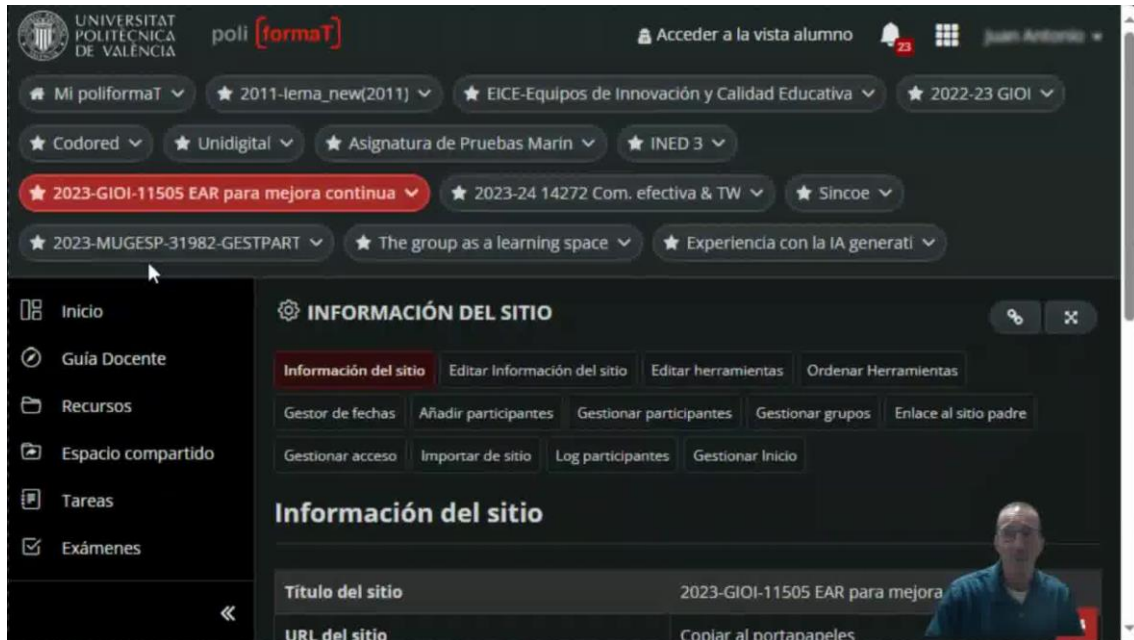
UNIVERSITAT POLITÈCNICA DE VALÈNCIA poli[formaT]

Acceder a la vista alumno 23 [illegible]

Mi poliformaT
2011-lema_new(2011)
EICE-Equipos de Innovación y Calidad Educativa
2022-23 GIOI
Codored
Unidigital
Asignatura de Pruebas Marin
INED 3
2023-GIOI-11505 EAR para mejora continua
2023-24 14272 Com. efectiva & TW
Sincoe
2023-MUGESP-31982-GESTPART
The group as a learning space
Experiencia con la IA generati

Inicio
Guía Docente
Recursos
Espacio compartido
Tareas
Exámenes
«

INFORMACIÓN DEL SITIO

Información del sitio | Editar Información del sitio | Editar herramientas | Ordenar Herramientas | Gestor de fechas | Añadir participantes | Gestionar participantes | Gestionar grupos | Enlace al sitio padre | Gestionar acceso | Importar de sitio | Log participantes | Gestionar Inicio

Información del sitio

| Título del sitio | 2023-GIOI-11505 EAR para mejora |
|---|---|
| URL del sitio | Copiar al portapapeles |